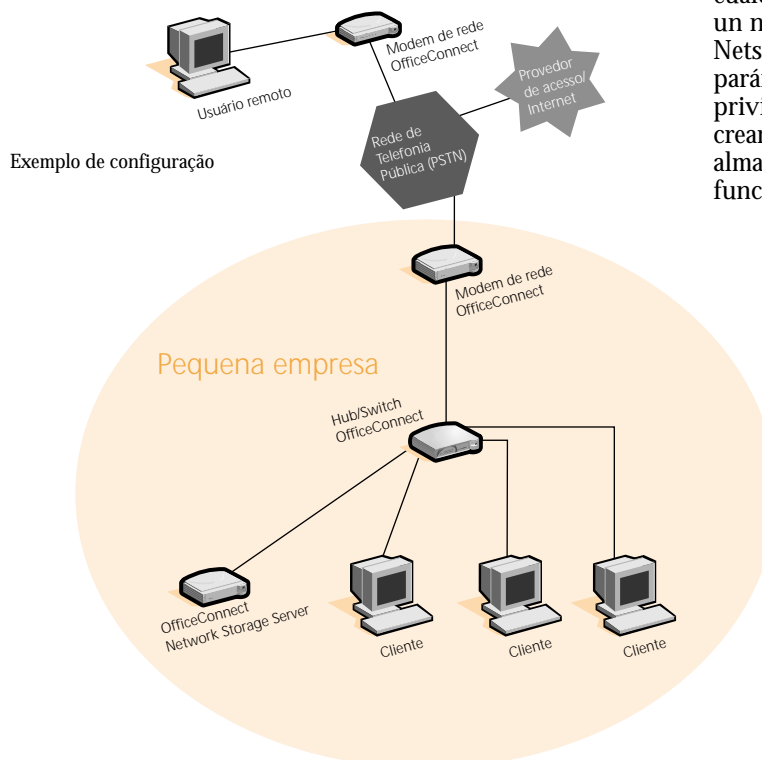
Modem de rede OfficeConnect

Usuário remoto

Provedor de acesso/ Internet

Rede de Telefonia Pública (PSTN)

Exemplo de configuração

Modem de rede OfficeConnect

Pequena empresa

Hub/Switch OfficeConnect

OfficeConnect Network Storage Server

Cliente

Cliente

Cliente

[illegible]
un n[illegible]
Nets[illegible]
pará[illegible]
privi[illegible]
crear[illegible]
alma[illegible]
func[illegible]